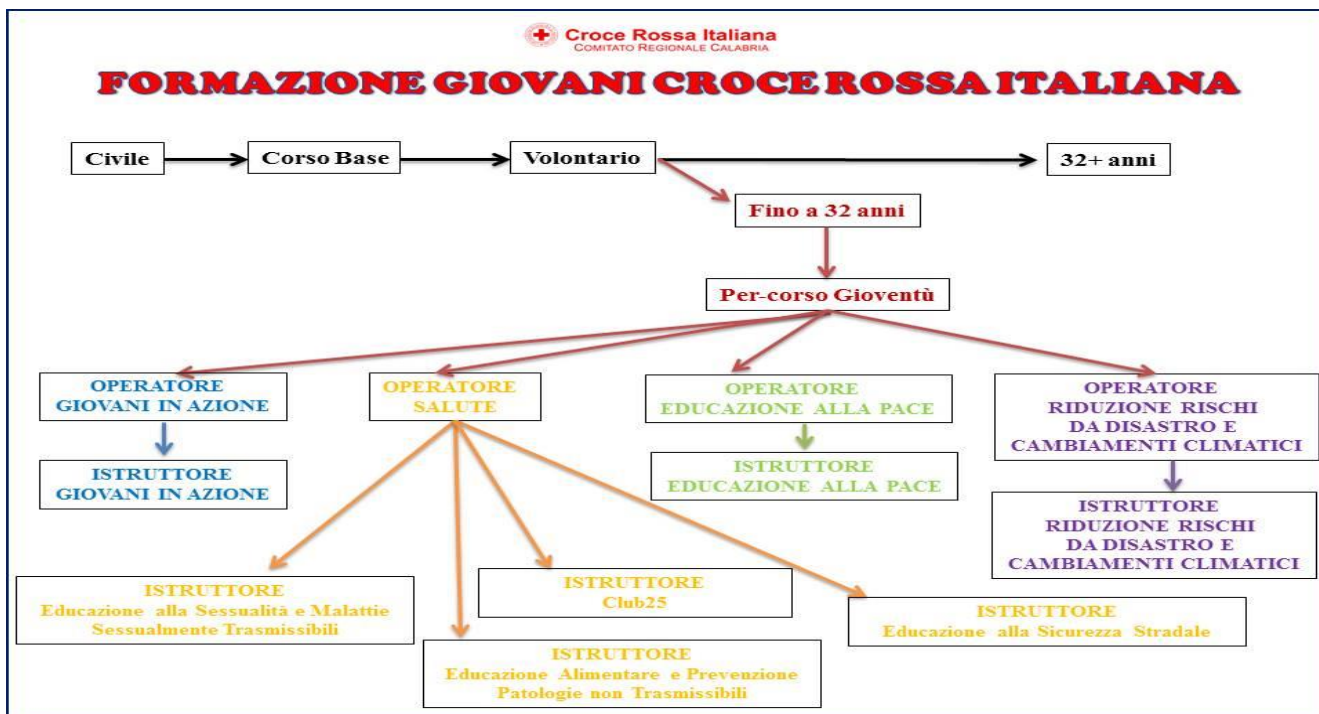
Croce Rossa Italiana
Comitato Regionale Calabria

FORMAZIONE GIOVANI CROCE ROSSA ITALIANA

Civile

Corso Base

Volontario

32+ anni

Fino a 32 anni

Per-corso Gioventù

OPERATORE GIOVANI IN AZIONE

ISTRUTTORE GIOVANI IN AZIONE

OPERATORE SALUTE

OPERATORE EDUCAZIONE ALLA PACE

ISTRUTTORE EDUCAZIONE ALLA PACE

OPERATORE RIDUZIONE RISCHI DA DISASTRO E CAMBIAMENTI CLIMATICI

ISTRUTTORE RIDUZIONE RISCHI DA DISASTRO E CAMBIAMENTI CLIMATICI

ISTRUTTORE
Educazione alla Sessualità e Malattie Sessualmente Trasmissibili

ISTRUTTORE
Club25

ISTRUTTORE
Educazione alla Sicurezza Stradale

ISTRUTTORE
Educazione Alimentare e Prevenzione Patologie non Trasmissibili